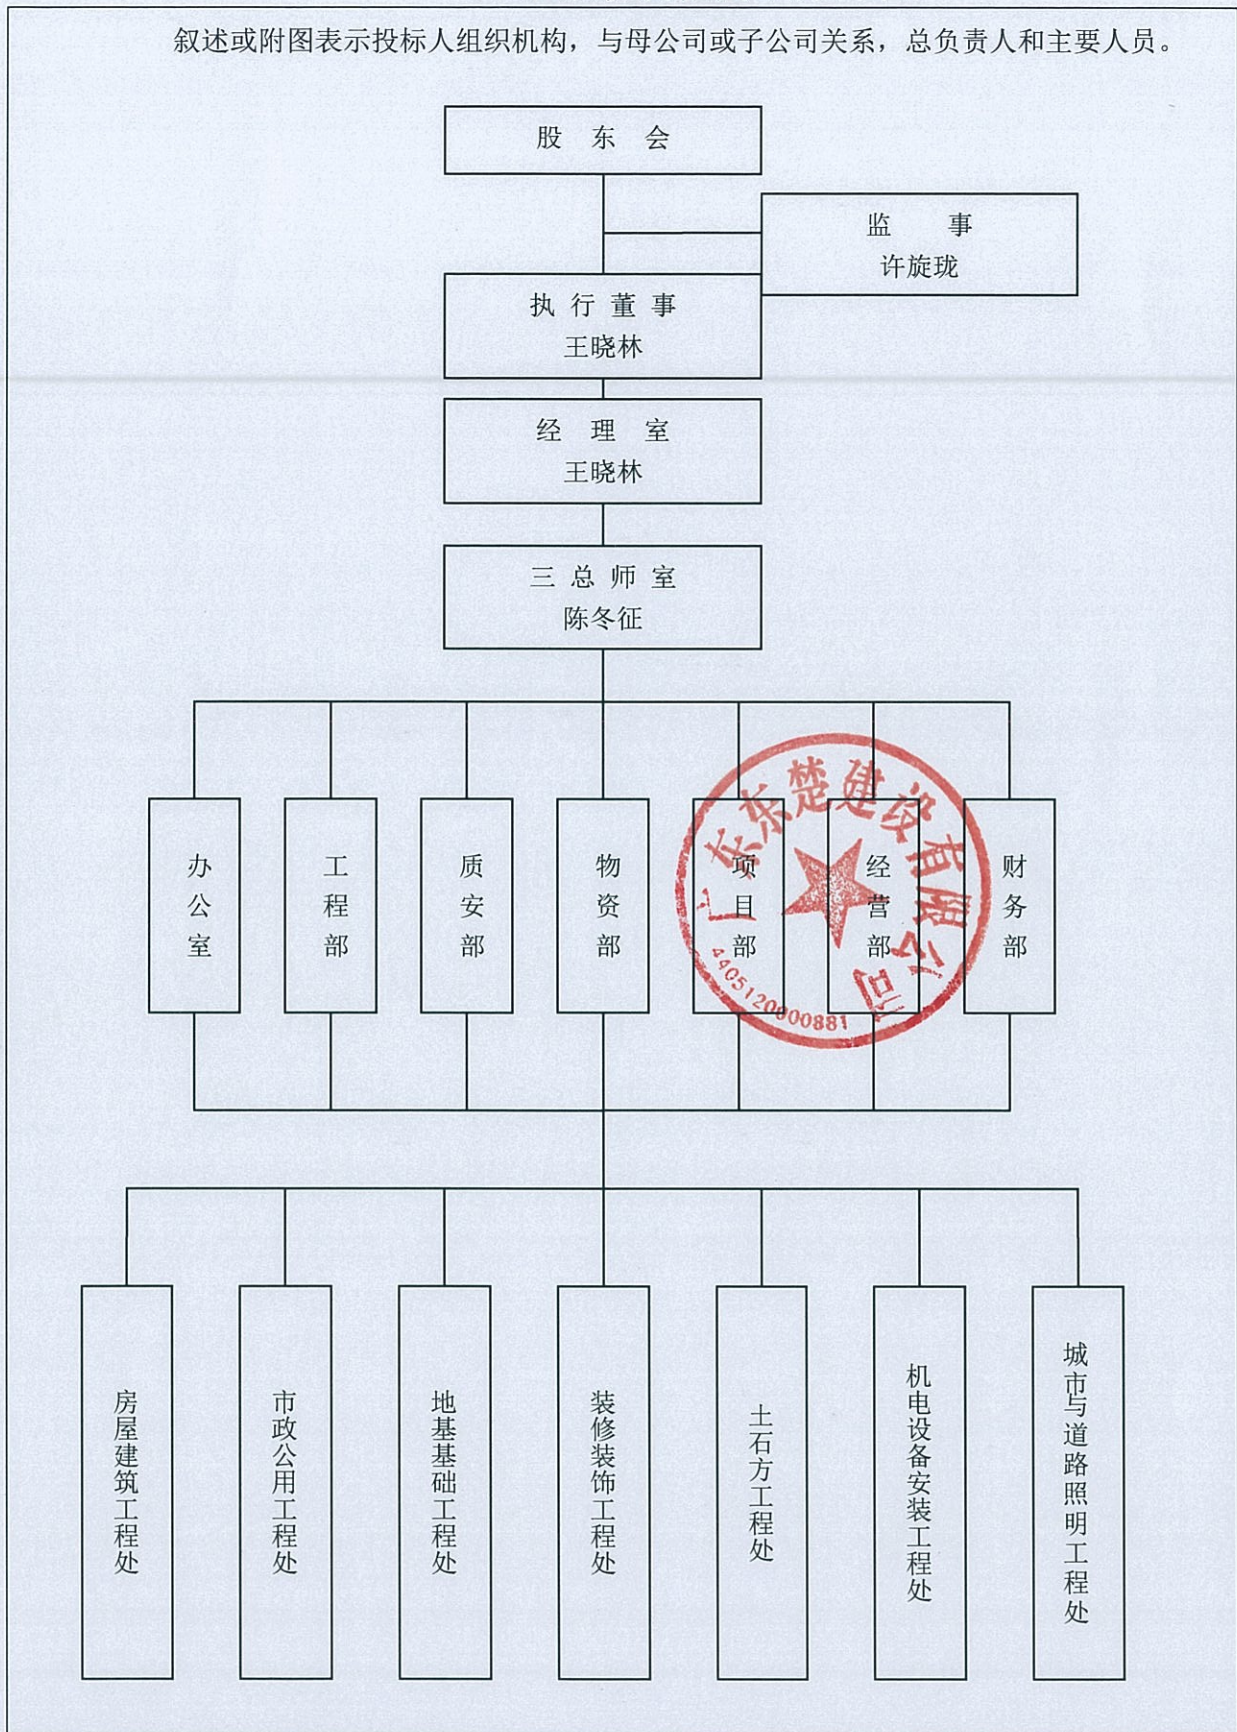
叙述或附图表示投标人组织机构，与母公司或子公司关系，总负责人和主要人员。

股 东 会

监 事
许旋珑

执 行 董 事
王晓林

经 理 室
王晓林

三 总 师 室
陈冬征

办公室

工程部

质安部

物资部

项目部

经营部

财务部

广东东楚建设有限公司
4405120000881

房屋建筑工程处

市政公用工程处

地基基础工程处

装修装饰工程处

土石方工程处

机电设备安装工程处

城市与道路照明工程处